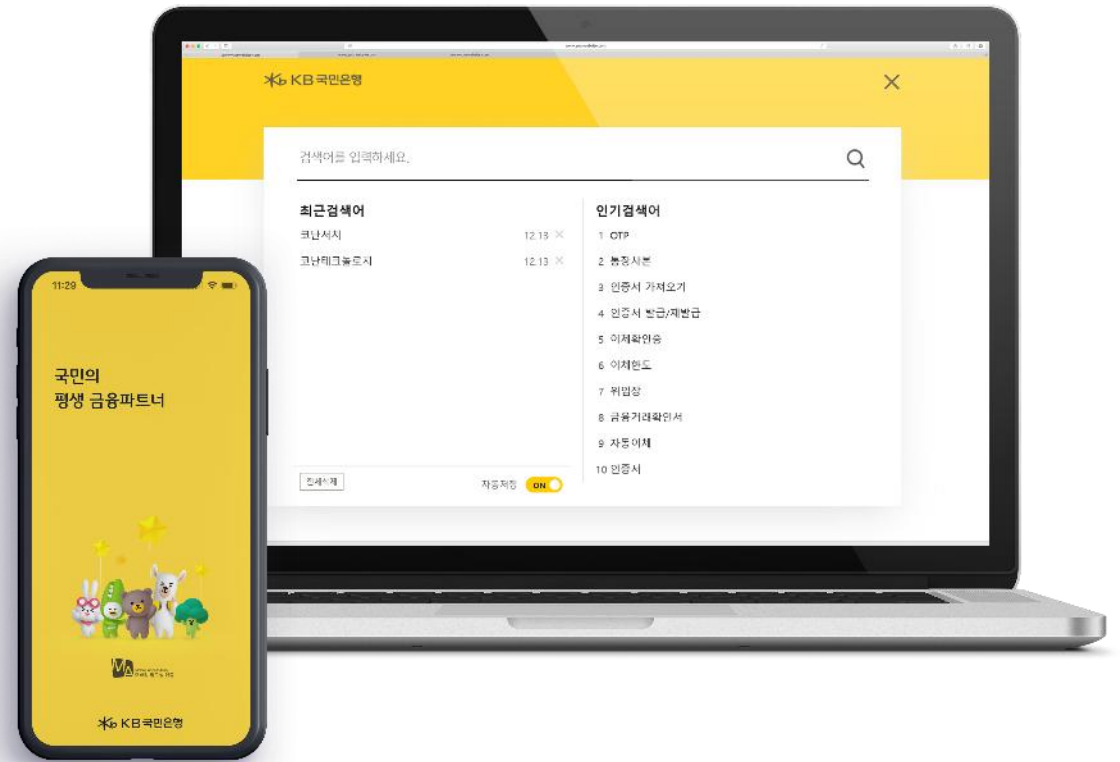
KB국민은행

검색어를 입력하세요.

최근검색어

크난서시 12.13

고난테크놀로지 12.13

전체삭제

자동저장 ON

인기검색어

1 OTP

2 통장사본

3 인증서 가져오기

4 인증서 발급/재발급

5 이체확인증

6 이체한도

7 위임장

8 금융거래확인서

9 자동이체

10 인증서

11:29

국민의
평생 금융파트너

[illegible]

KB국민은행